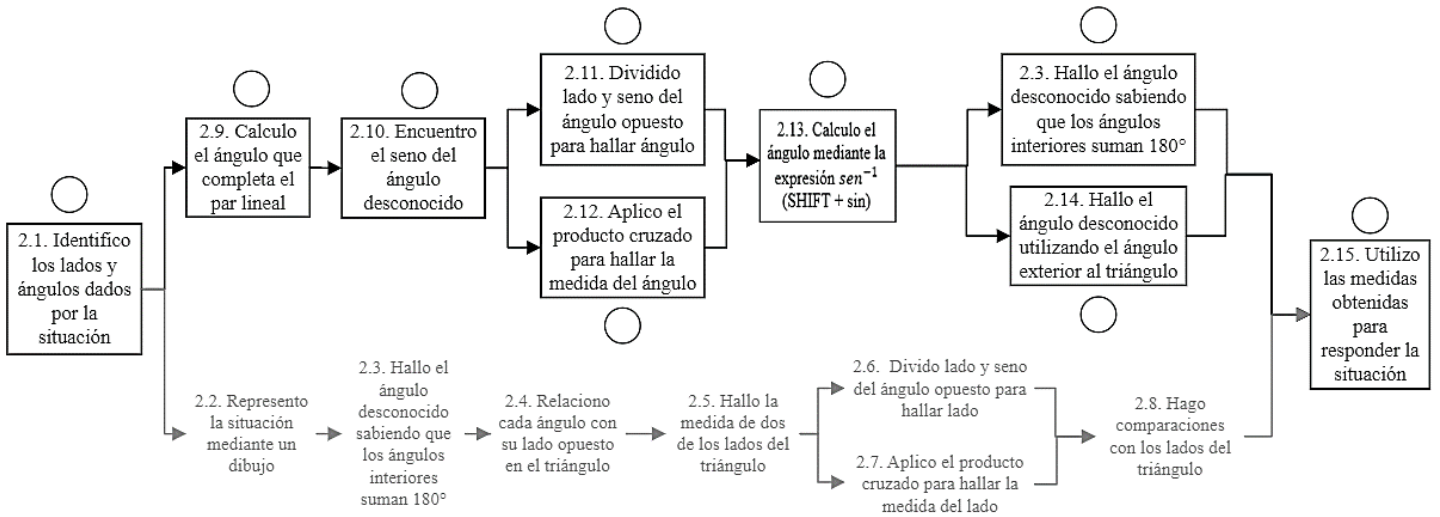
2.1. Identifico los lados y ángulos dados por la situación

2.9. Calculo el ángulo que completa el par lineal

2.10. Encuentro el seno del ángulo desconocido

2.11. Dividido lado y seno del ángulo opuesto para hallar ángulo

2.12. Aplico el producto cruzado para hallar la medida del ángulo

2.13. Calculo el ángulo mediante la expresión $sen^{-1}$ (SHIFT + sin)

2.3. Hallo el ángulo desconocido sabiendo que los ángulos interiores suman 180°

2.14. Hallo el ángulo desconocido utilizando el ángulo exterior al triángulo

2.15. Utilizo las medidas obtenidas para responder la situación

2.2. Represento la situación mediante un dibujo

2.3. Hallo el ángulo desconocido sabiendo que los ángulos interiores suman 180°

2.4. Relaciono cada ángulo con su lado opuesto en el triángulo

2.5. Hallo la medida de dos de los lados del triángulo

2.6. Divido lado y seno del ángulo opuesto para hallar lado

2.7. Aplico el producto cruzado para hallar la medida del lado

2.8. Hago comparaciones con los lados del triángulo